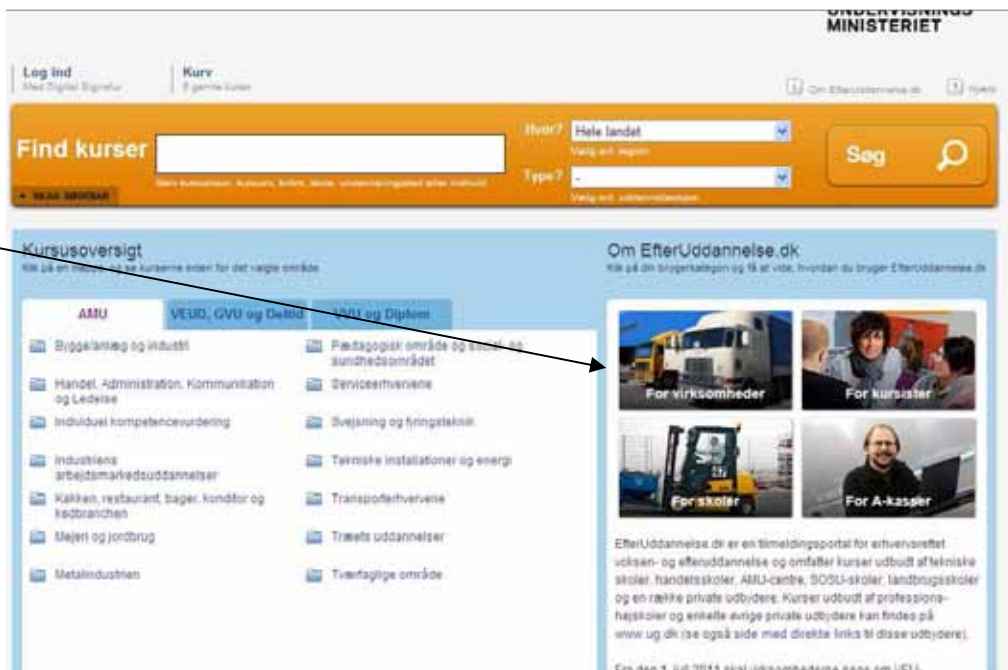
UNDERVISNINGS
MINISTERIET

Log ind
Med Digital Signatur

Kurv
0 gemte kurser

Om EfterUddannelse.dk

Hjælp

Find kurser

Hvor? Hele landet
Vælg evt. region

Type? -
Vælg evt. uddannelsestype

Søg

Kursusoversigt
Klik på en mappe og se kurserne inden for det valgte område

AMU

VEUD, GVU og Deltid

VVU og Diplom

Bygge/anlæg og industri

Handel, Administration, Kommunikation og Ledelse

Individuel kompetencevurdering

Industriens arbejdsmarkedsuddannelser

Køkken, restaurant, bager, konditor og kødbranchen

Mejeri og jordbrug

Metalindustrien

Pædagogisk område og social- og sundhedsområdet

Serviceerhvervene

Svejsning og fyringsteknik

Tekniske installationer og energi

Transporterhvervene

Træets uddannelser

Tværfaglige område

Om EfterUddannelse.dk
Klik på din brugerkategori og få at vide, hvordan du bruger EfterUddannelse.dk

For virksomheder

For kursister

For skoler

For A-kasser

EfterUddannelse.dk er en tilmeldingsportal for erhvervsrettet voksen- og efteruddannelse og omfatter kurser udbudt af tekniske skoler, handelsskoler, AMU-centre, SOSU-skoler, landbrugsskoler og en række private udbydere. Kurser udbudt af professionshøjskoler og enkelte øvrige private udbydere kan findes på www.ug.dk (se også side med direkte links til disse udbydere).

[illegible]